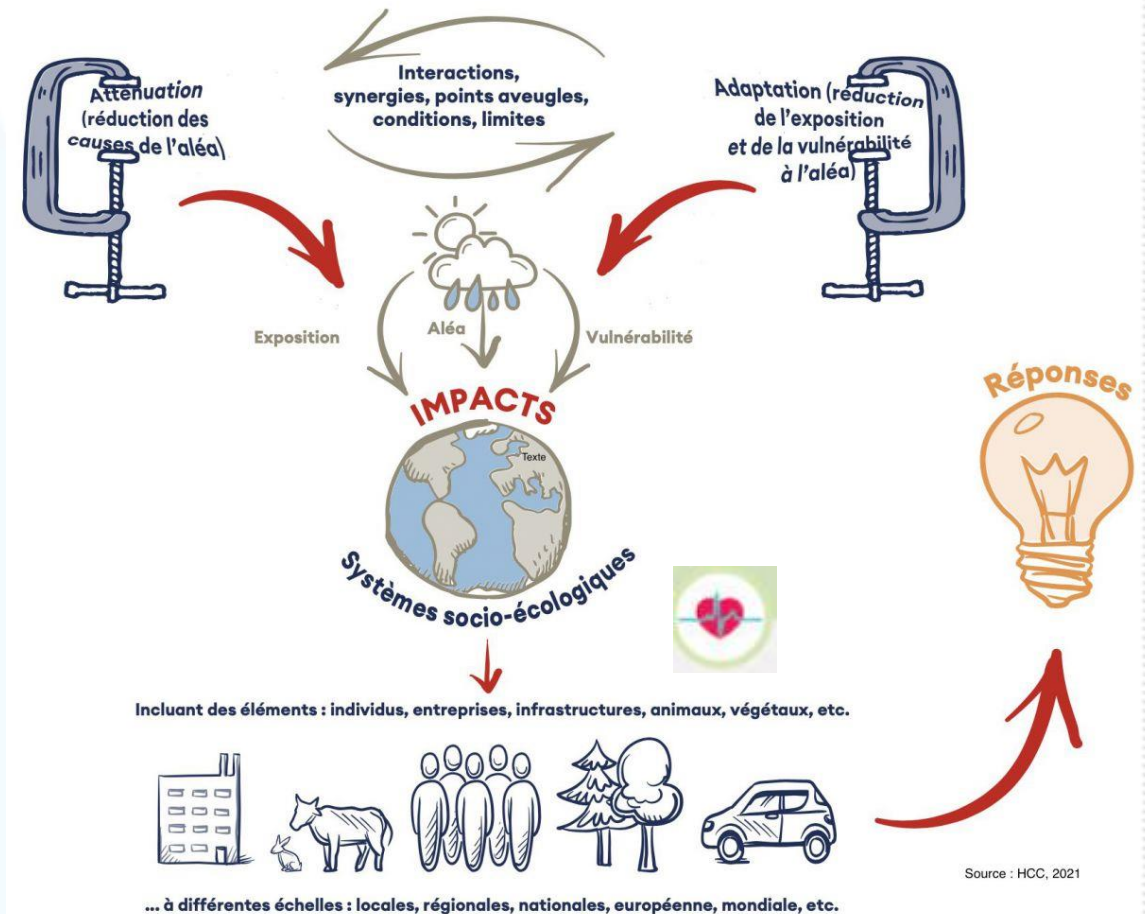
Atténuation (réduction des causes de l'aléa)

Interactions, synergies, points aveugles, conditions, limites

Adaptation (réduction de l'exposition et de la vulnérabilité à l'aléa)

Exposition

Aléa

Vulnérabilité

IMPACTS

Texte

Systèmes socio-écologiques

Réponses

Incluant des éléments : individus, entreprises, infrastructures, animaux, végétaux, etc.

... à différentes échelles : locales, régionales, nationales, européenne, mondiale, etc.

Source : HCC, 2021